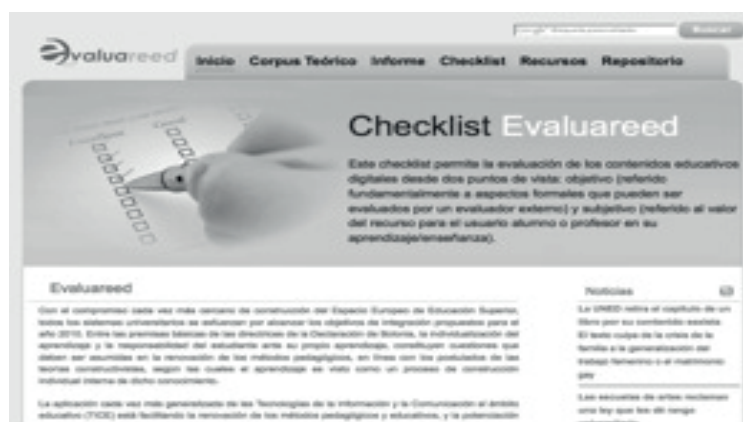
Buscar

evaluareed

Inicio Corpus Teórico Informe Checklist Recursos Repositorio

Checklist Evaluareed

Este checklist permite la evaluación de los contenidos educativos digitales desde dos puntos de vista: objetivo (referido fundamentalmente a aspectos formales que pueden ser evaluados por un evaluador externo) y subjetivo (referido al valor del recurso para el usuario alumno o profesor en su aprendizaje/enseñanza).

Evaluareed

Con el compromiso cada vez más cercano de construcción del Espacio Europeo de Educación Superior, todos los sistemas universitarios se esfuerzan por alcanzar los objetivos de integración propuestos para el año 2010. Entre las premisas básicas de las directrices de la Declaración de Bolonia, la individualización del aprendizaje y la responsabilidad del estudiante ante su propio aprendizaje, constituyen cuestiones que deben ser asumidas en la renovación de los métodos pedagógicos, en línea con los postulados de las teorías constructivistas, según las cuales el aprendizaje es visto como un proceso de construcción individual interna de dicho conocimiento.

La aplicación cada vez más generalizada de las Tecnologías de la Información y la Comunicación al ámbito educativo (TICE) está facilitando la renovación de los métodos pedagógicos y educativos, y la potenciación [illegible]

Noticias

La UNED retira el capítulo de un libro por su contenido sexista. El texto culpa de la crisis de la familia a la generalización del trabajo femenino y el matrimonio gay

Las escuelas de artes reclaman una ley que les dé rango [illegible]